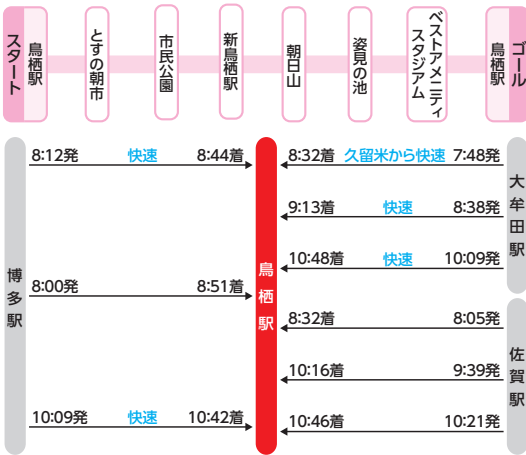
スタート 鳥栖駅
とすの朝市
市民公園
新鳥栖駅
朝日山
姿見の池
ベストアメニティスタジアム
ゴール 鳥栖駅

博多駅
8:12発 快速 8:44着
8:00発 8:51着
10:09発 快速 10:42着

鳥栖駅

大牟田駅
8:32着 久留米から快速 7:48発
9:13着 快速 8:38発
10:48着 快速 10:09発

佐賀駅
8:32着 8:05発
10:16着 9:39発
10:46着 10:21発